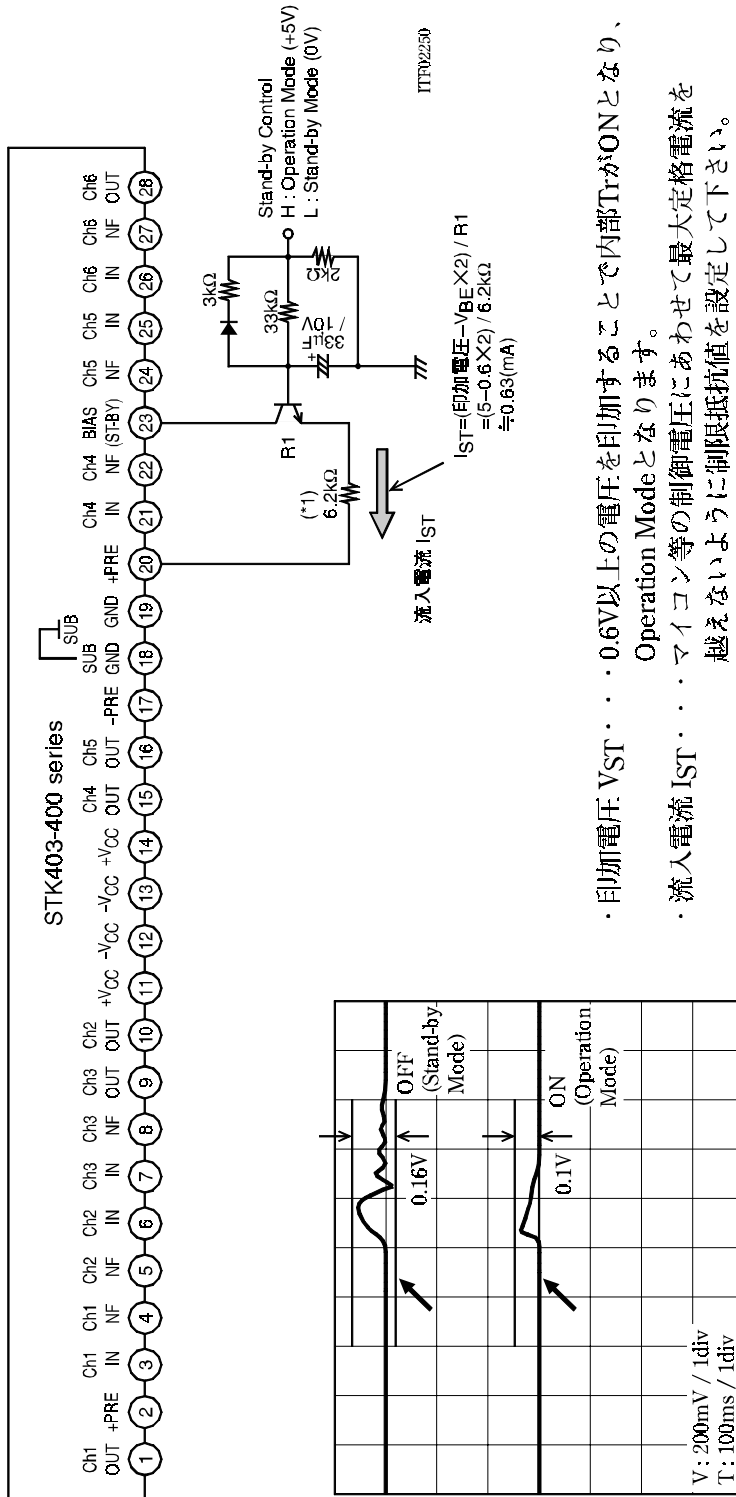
STK403-400 series

Ch1 OUT ①
+PRE ②
Ch1 IN ③
Ch1 NF ④
Ch2 NF ⑤
Ch2 IN ⑥
Ch3 IN ⑦
Ch3 NF ⑧
Ch3 OUT ⑨
Ch2 OUT ⑩
$+V_{CC}$ ⑪
$-V_{CC}$ ⑫
$-V_{CC}$ ⑬
$+V_{CC}$ ⑭
Ch4 OUT ⑮
Ch5 OUT ⑯
-PRE ⑰
SUB GND ⑱
GND ⑲
+PRE ⑳
Ch4 IN ㉑
Ch4 NF ㉒
BIAS NF (ST-BY) ㉓
Ch5 NF ㉔
Ch5 IN ㉕
Ch6 IN ㉖
Ch6 NF ㉗
Ch6 OUT ㉘

SUB

R1
(*1) 6.2kΩ
3kΩ
33kΩ
33μF / 10V
2kΩ

Stand-by Control
H : Operation Mode (+5V)
L : Stand-by Mode (0V)

ITR02250

流入電流 $I_{ST}$

$I_{ST}$=(印加電圧−$V_{BE}$×2) / R1
=(5−0.6×2) / 6.2kΩ
≒0.63(mA)

V : 200mV / 1div
T : 100ms / 1div

0.16V
OFF (Stand-by Mode)
0.1V
ON (Operation Mode)

・印加電圧 VST・・・0.6V以上の電圧を印加することで内部TrがONとなり、Operation Modeとなります。
・流入電流 IST・・・マイコン等の制御電圧にあわせて最大定格電流を越えないように制限抵抗値を設定して下さい。